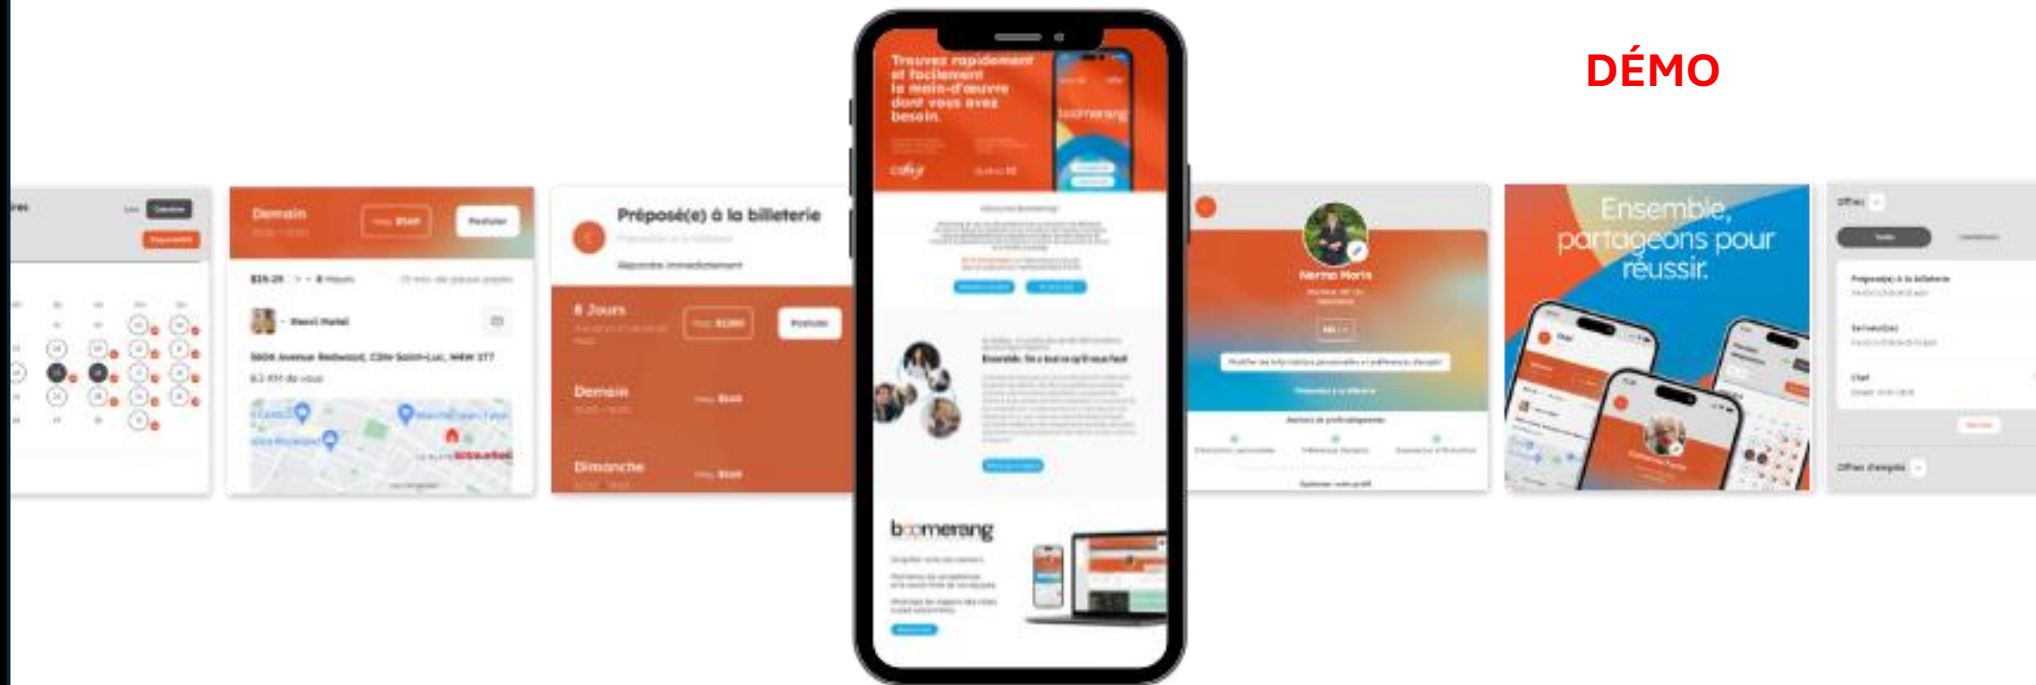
DÉMO

Demain

Postuler

$25.25 · 8 Heures

Henri Mallet

5606 Avenue Redwood, Côte Saint-Luc, H4W 1T7

8.3 KM de vous

Préposé(e) à la billeterie

Répondre immédiatement

8 Jours

Postuler

Demain

Dimanche

Trouvez rapidement et facilement la main-d'œuvre dont vous avez besoin.

boomerang

Ensemble. On a tout ce qu'il vous faut

boomerang

Norma Morin

Ensemble, partageons pour réussir.

Offres

Préposé(e) à la billeterie

Serveur(se)

Chef

Offres d'emploi